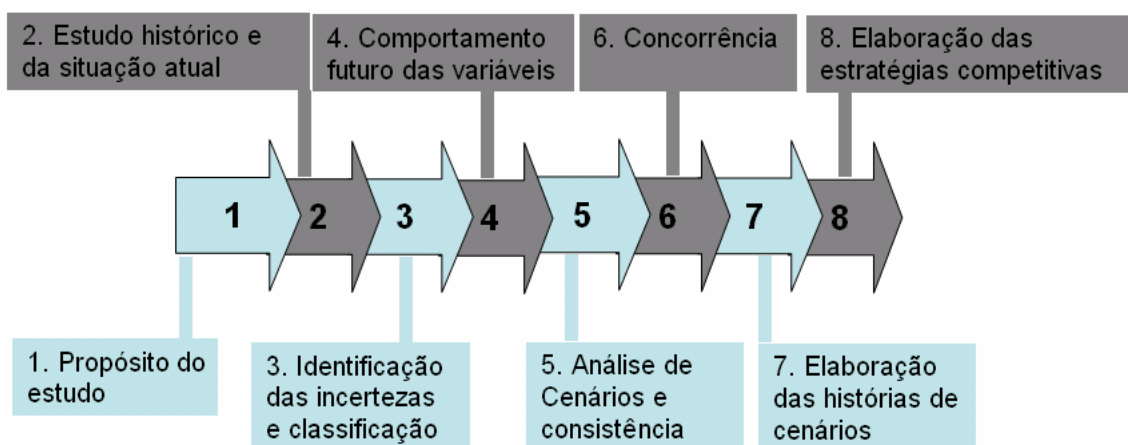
2. Estudo histórico e da situação atual

4. Comportamento futuro das variáveis

6. Concorrência

8. Elaboração das estratégias competitivas

1

2

3

4

5

6

7

8

1. Propósito do estudo

3. Identificação das incertezas e classificação

5. Análise de Cenários e consistência

7. Elaboração das histórias de cenários